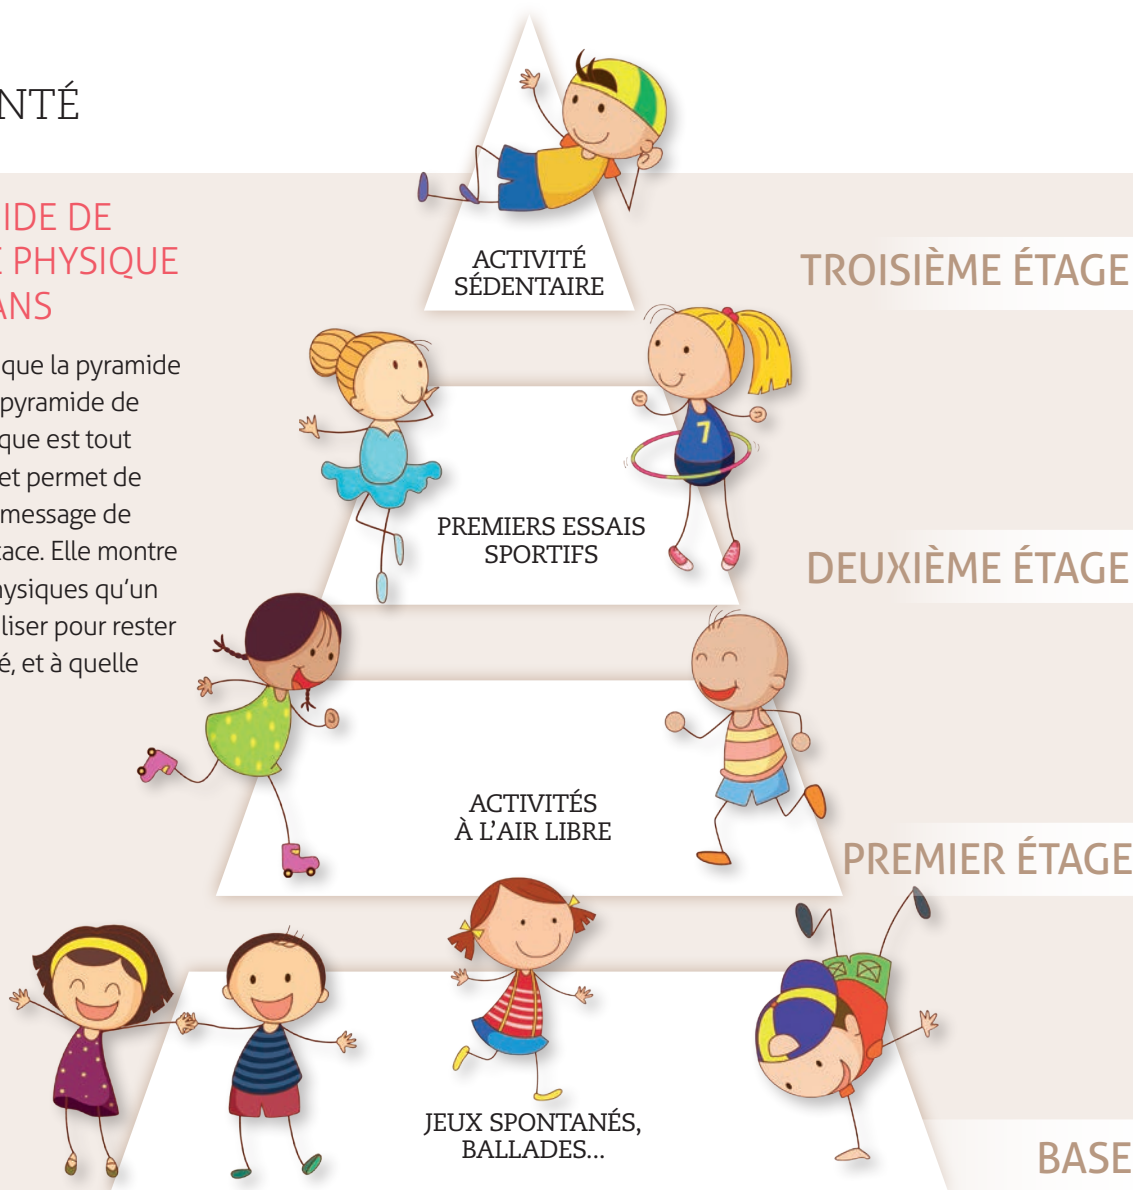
NTÉ

IDE DE
PHYSIQUE
ANS

que la pyramide
pyramide de
que est tout
et permet de
message de
ace. Elle montre
ysiques qu'un
liser pour rester
é, et à quelle

ACTIVITÉ
SÉDENTAIRE

TROISIÈME ÉTAGE

PREMIERS ESSAIS
SPORTIFS

DEUXIÈME ÉTAGE

ACTIVITÉS
À L'AIR LIBRE

PREMIER ÉTAGE

JEUX SPONTANÉS,
BALLADES...

BASE